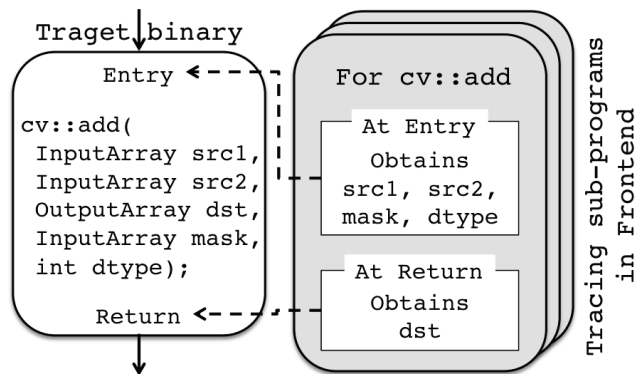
Traget binary

Entry

cv::add(
InputArray src1,
InputArray src2,
OutputArray dst,
InputArray mask,
int dtype);

Return

For cv::add

At Entry
Obtains
src1, src2,
mask, dtype

At Return
Obtains
dst

Tracing sub-programs in Frontend